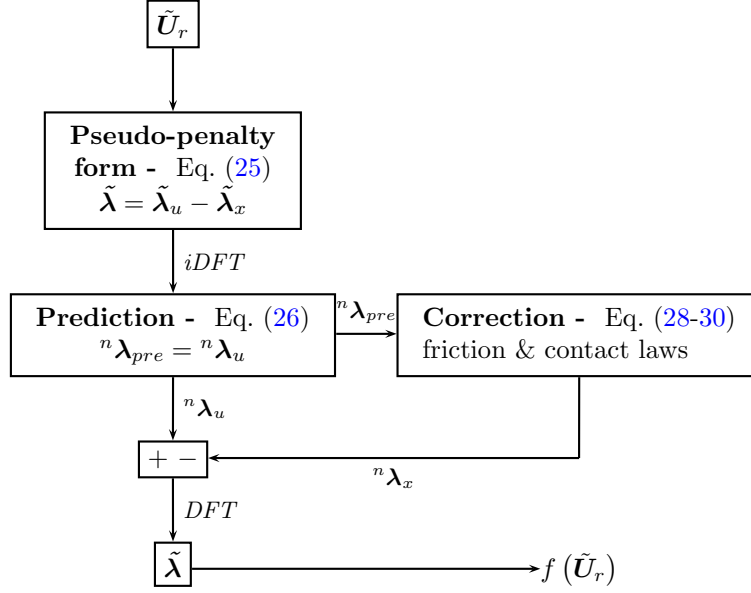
$\tilde{\boldsymbol{U}}_r$

**Pseudo-penalty form -** Eq. (25)
$\tilde{\boldsymbol{\lambda}} = \tilde{\boldsymbol{\lambda}}_u - \tilde{\boldsymbol{\lambda}}_x$

$iDFT$

**Prediction -** Eq. (26)
${}^n\boldsymbol{\lambda}_{pre} = {}^n\boldsymbol{\lambda}_u$

${}^n\boldsymbol{\lambda}_{pre}$

**Correction -** Eq. (28-30)
friction & contact laws

${}^n\boldsymbol{\lambda}_u$

$+ -$

${}^n\boldsymbol{\lambda}_x$

$DFT$

$\tilde{\boldsymbol{\lambda}}$

$f\left(\tilde{\boldsymbol{U}}_r\right)$